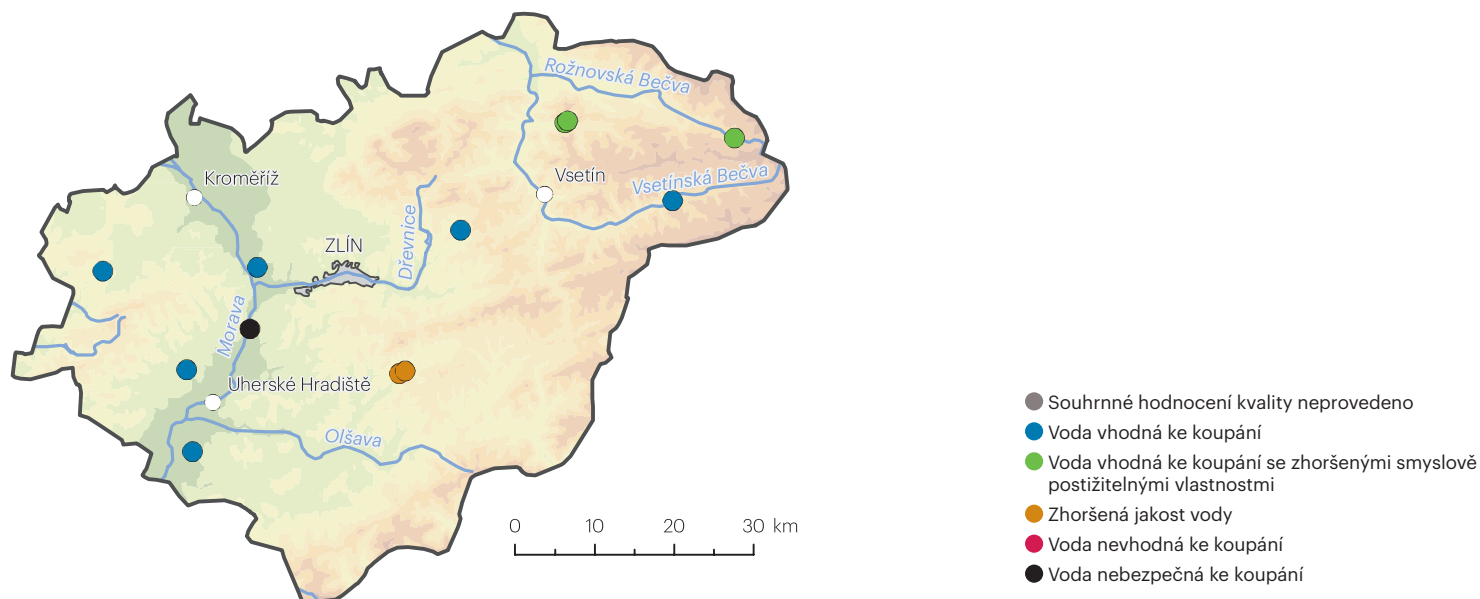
Rožnovská Bečva
Vsetín
Vsetínská Bečva
Kroměříž
Dřevnice
ZLÍN
Morava
Uherské Hradiště
Olšava

0 10 20 30 km

Souhrnné hodnocení kvality neprovedeno
Voda vhodná ke koupání
Voda vhodná ke koupání se zhoršenými smyslově postižitelnými vlastnostmi
Zhoršená jakost vody
Voda nevhodná ke koupání
Voda nebezpečná ke koupání